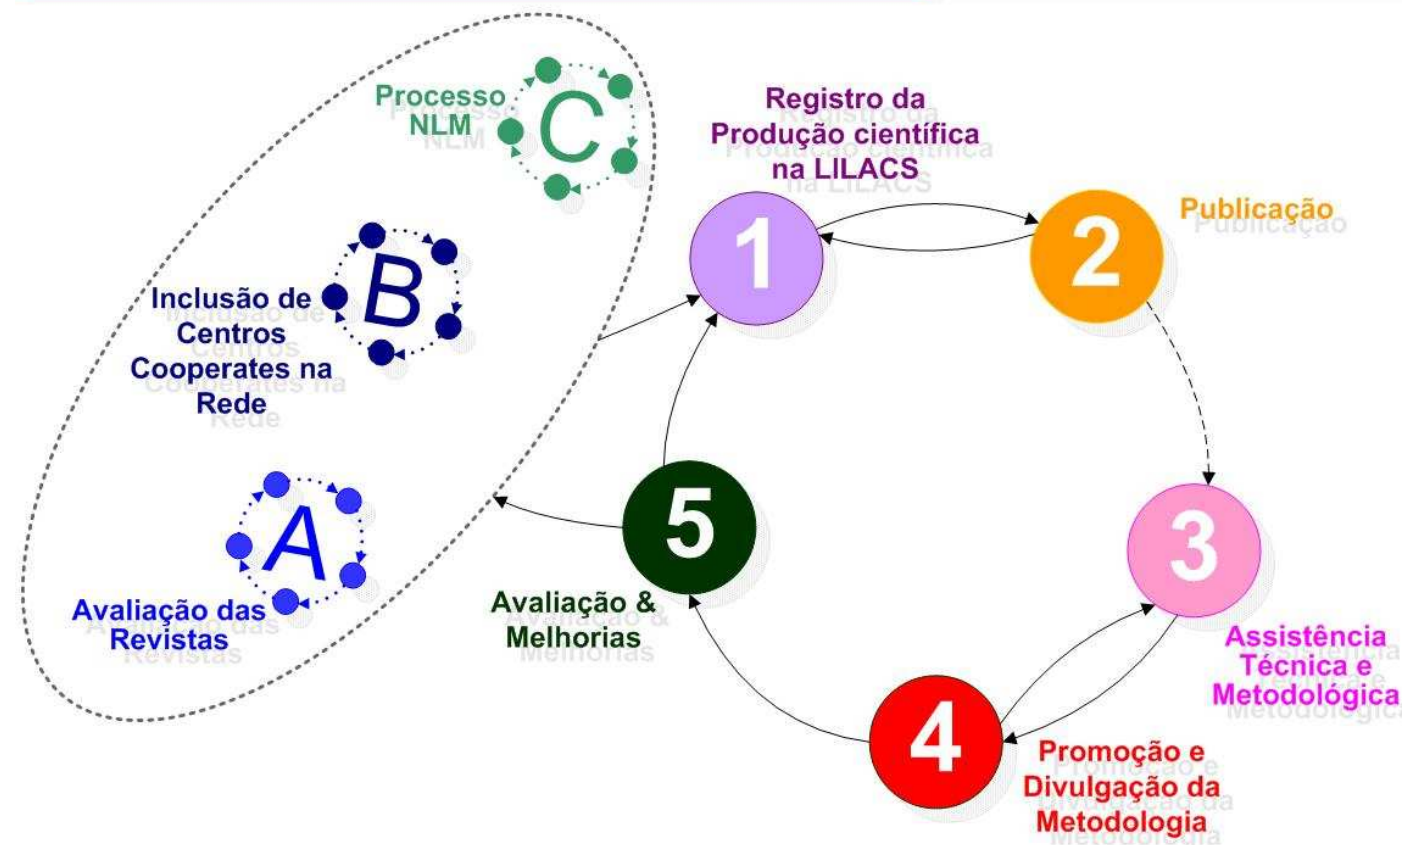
Processo NLM

C

Registro da Produção científica na LILACS

1

2

Publicação

B

Inclusão de Centros Cooperates na Rede

A

Avaliação das Revistas

5

Avaliação & Melhorias

3

Assistência Técnica e Metodológica

4

Promoção e Divulgação da Metodologia